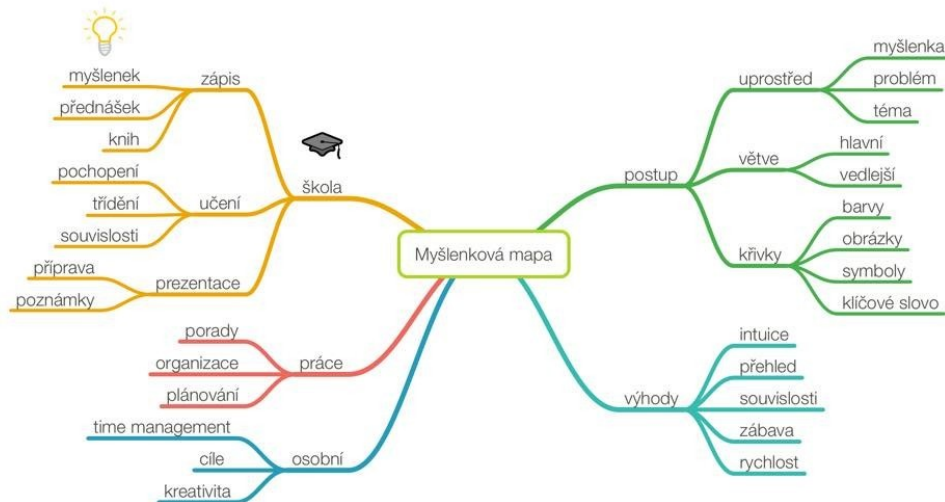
Myšlenková mapa

škola
zápis
myšlenek
přednášek
knih
učení
pochopení
třídění
souvislosti
prezentace
příprava
poznámky

práce
porady
organizace
plánování

osobní
time management
cíle
kreativita

postup
uprostřed
myšlenka
problém
téma
větve
hlavní
vedlejší
křivky
barvy
obrázky
symboly
klíčové slovo

výhody
intuice
přehled
souvislosti
zábava
rychlost